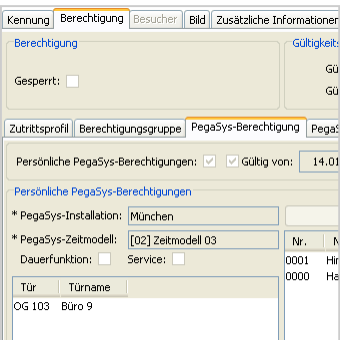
Kennung | Berechtigung | Besucher | Bild | Zusätzliche Informationen

Berechtigung

Gesperrt:

Gültigkeits

Gü

Gü

Zutrittsprofil | Berechtigungsgruppe | PegaSys-Berechtigung | PegaS

Persönliche PegaSys-Berechtigungen: ✓ Gültig von: 14.01

Persönliche PegaSys-Berechtigungen

* PegaSys-Installation: München

* PegaSys-Zeitmodell: [02] Zeitmodell 03

Dauerfunktion: Service:

| Tür | Türname |
|---|---|
| OG 103 | Büro 9 |

| Nr. | N |
|---|---|
| 0001 | Hin |
| 0000 | Ha |